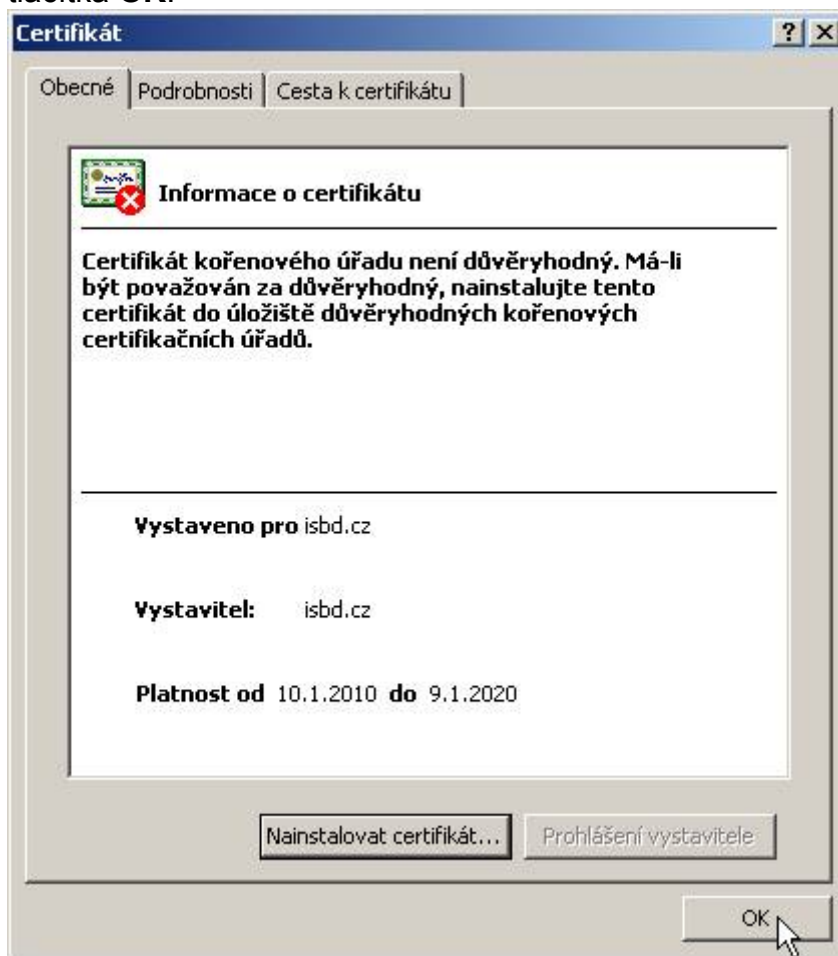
tlačítka OK.

Certifikát

? ×

Obecné | Podrobnosti | Cesta k certifikátu

Informace o certifikátu

Certifikát kořenového úřadu není důvěryhodný. Má-li být považován za důvěryhodný, nainstalujte tento certifikát do úložiště důvěryhodných kořenových certifikačních úřadů.

Vystaveno pro isbd.cz

Vystavitel: isbd.cz

Platnost od 10.1.2010 do 9.1.2020

Nainstalovat certifikát...

Prohlášení vystavitele

OK